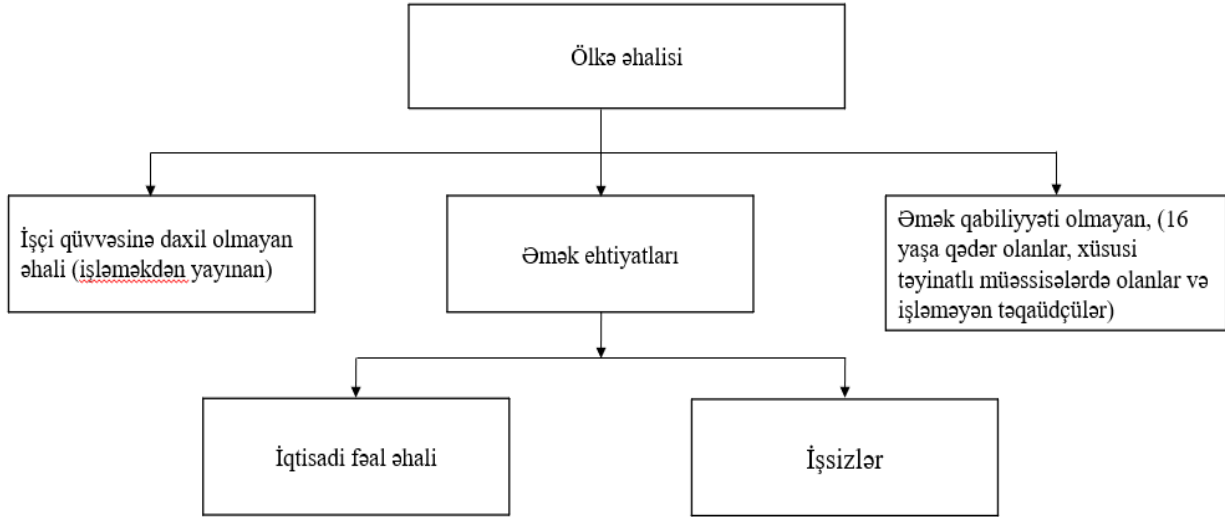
Ölkə əhalisi

İşçi qüvvəsinə daxil olmayan əhali (işləməkdən yayınan)

Əmək ehtiyatları

Əmək qabiliyyəti olmayan, (16 yaşa qədər olanlar, xüsusi təyinatlı müəssisələrdə olanlar və işləməyən təqaüdçülər)

İqtisadi fəal əhali

İşsizlər